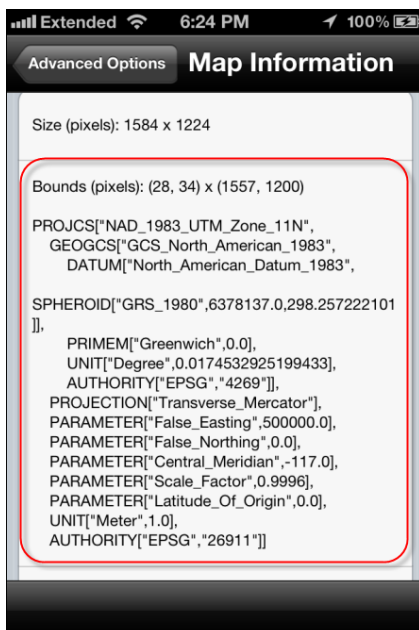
Extended 6:24 PM 100%

Advanced Options

Map Information

Size (pixels): 1584 x 1224

Bounds (pixels): (28, 34) x (1557, 1200)

PROJCS["NAD_1983_UTM_Zone_11N",
GEOGCS["GCS_North_American_1983",
DATUM["North_American_Datum_1983",

SPHEROID["GRS_1980",6378137.0,298.257222101]],
PRIMEM["Greenwich",0.0],
UNIT["Degree",0.0174532925199433],
AUTHORITY["EPSG","4269"]],
PROJECTION["Transverse_Mercator"],
PARAMETER["False_Easting",500000.0],
PARAMETER["False_Northing",0.0],
PARAMETER["Central_Meridian",-117.0],
PARAMETER["Scale_Factor",0.9996],
PARAMETER["Latitude_Of_Origin",0.0],
UNIT["Meter",1.0],
AUTHORITY["EPSG","26911"]]